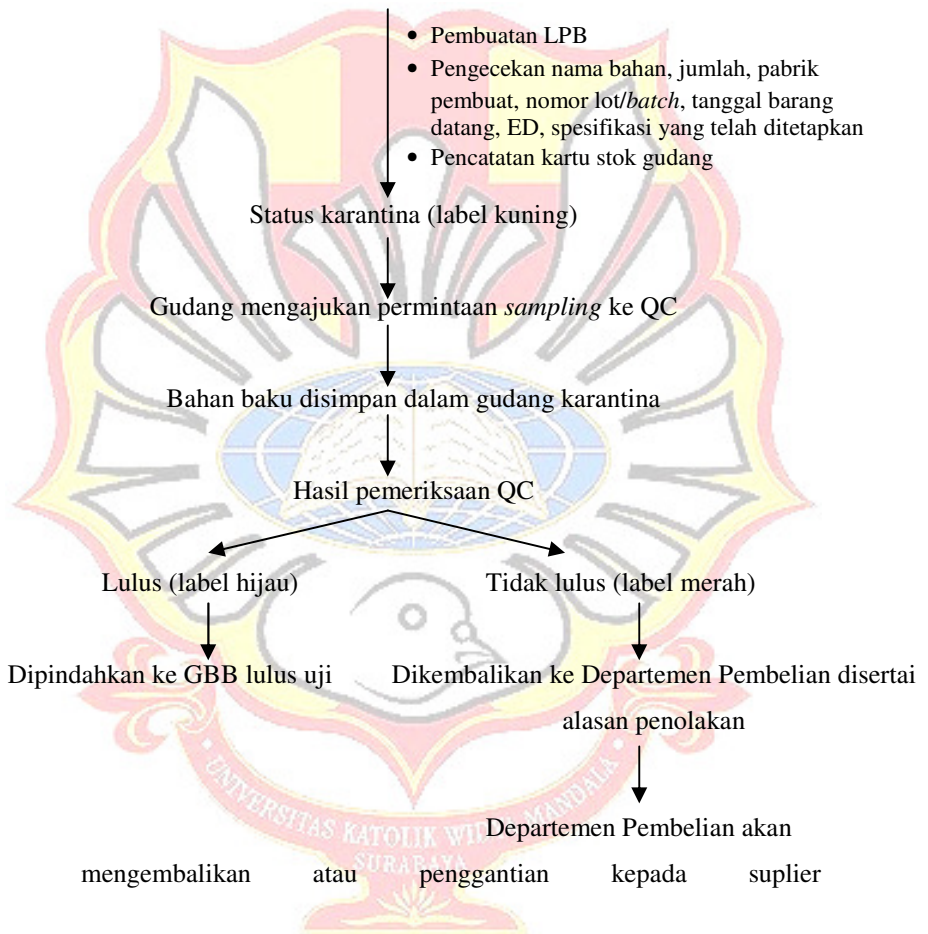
• Pembuatan LPB
• Pengecekan nama bahan, jumlah, pabrik pembuat, nomor lot/*batch*, tanggal barang datang, ED, spesifikasi yang telah ditetapkan
• Pencatatan kartu stok gudang

Status karantina (label kuning)

Gudang mengajukan permintaan *sampling* ke QC

Bahan baku disimpan dalam gudang karantina

Hasil pemeriksaan QC

Lulus (label hijau)

Tidak lulus (label merah)

Dipindahkan ke GBB lulus uji

Dikembalikan ke Departemen Pembelian disertai alasan penolakan

Departemen Pembelian akan mengembalikan atau penggantian kepada suplier

UNIVERSITAS KATOLIK WIDYA MANDALA SURABAYA